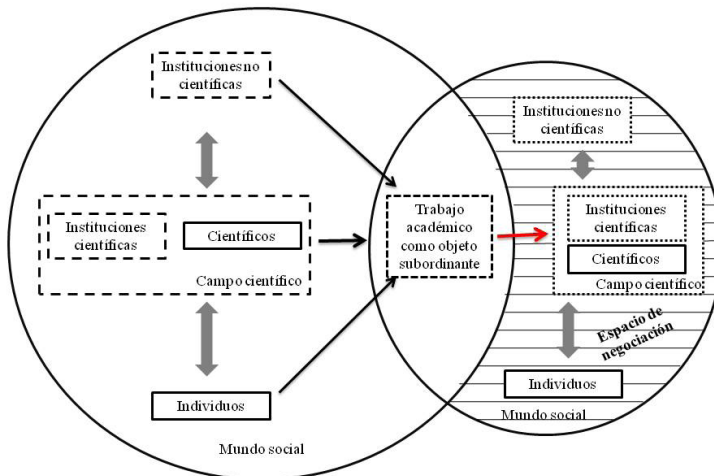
Institucionesno científicas

Instituciones científicas

Científicos

Campo científico

Individuos

Mundo social

Trabajo académico como objeto subordinante

Institucionesno científicas

Instituciones científicas

Científicos

Campo científico

Espacio de negociación

Individuos

Mundo social